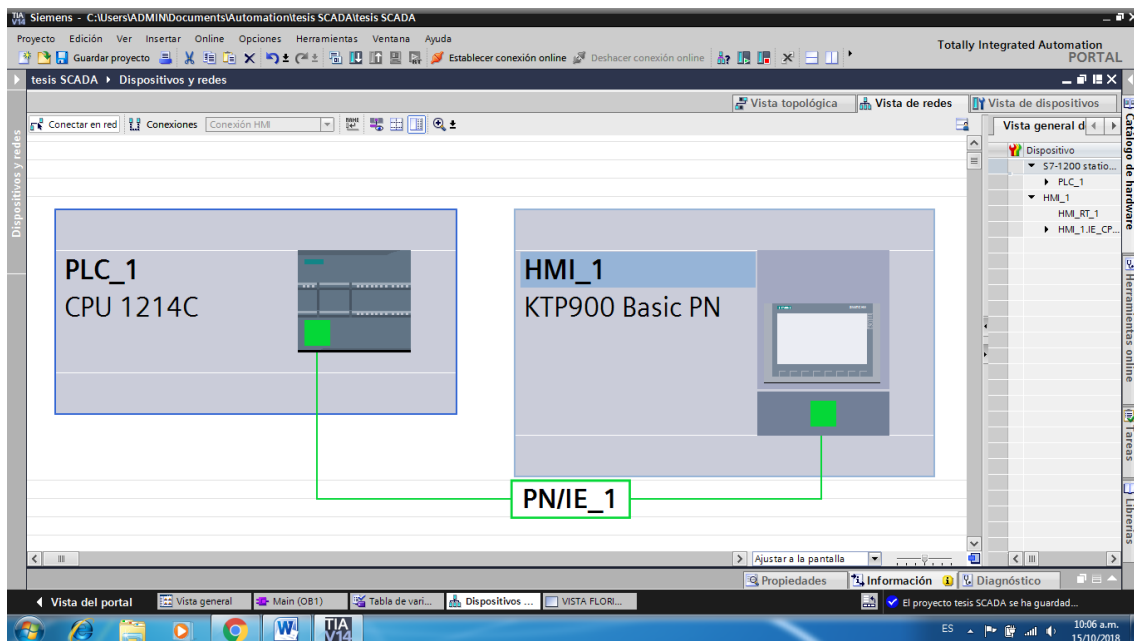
Siemens - C:\Users\ADMIN\Documents\Automation\tesis SCADA\tesis SCADA

Proyecto Edición Ver Insertar Online Opciones Herramientas Ventana Ayuda

Guardar proyecto

Establecer conexión online

Deshacer conexión online

Totally Integrated Automation
PORTAL

tesis SCADA ▸ Dispositivos y redes

Vista topológica
Vista de redes
Vista de dispositivos

Conectar en red
Conexiones
Conexión HMI

Vista general d

Dispositivo
S7-1200 statio...
PLC_1
HMI_1
HMI_RT_1
HMI_1.IE_CP...

Dispositivos y redes

Catálogo de hardware
Herramientas online
Tareas
Librerías

PLC_1
CPU 1214C

HMI_1
KTP900 Basic PN

PN/IE_1

Ajustar a la pantalla

Propiedades
Información
Diagnóstico

Vista del portal
Vista general
Main (OB1)
Tabla de vari...
Dispositivos ...
VISTA FLORI...

El proyecto tesis SCADA se ha guardad...

ES
10:06 a.m.
15/10/2018